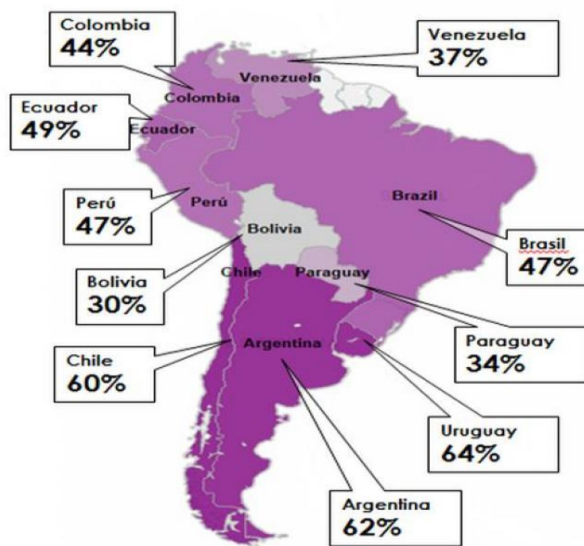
Colombia
44%

Venezuela
37%

Venezuela

Colombia

Ecuador
49%

Ecuador

Perú
47%

Perú

Bolivia

Brazil

Brasil
47%

Bolivia
30%

Chile

Paraguay

Paraguay
34%

Chile
60%

Argentina

Uruguay
64%

Argentina
62%